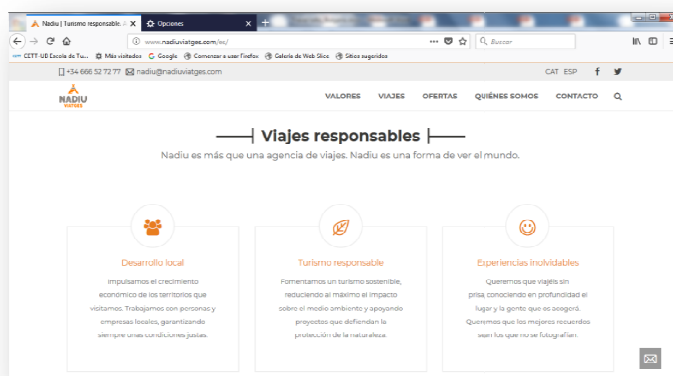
Nadiu | Turismo responsable ×
Opciones
+
www.nadiuviatges.com/es/
Buscar
CETT-UB Escola de Tu... Más visitados Google Comenzar a usar Firefox Galería de Web Slice Sitios sugeridos

+34 666 52 72 77 nadiu@nadiuviatges.com
CAT ESP

NADIU VIATGES
VALORES VIAJES OFERTAS QUIÉNES SOMOS CONTACTO

Viajes responsables
Nadiu es más que una agencia de viajes. Nadiu es una forma de ver el mundo.

Desarrollo local
Impulsamos el crecimiento económico de los territorios que visitamos. Trabajamos con personas y empresas locales, garantizando siempre unas condiciones justas.

Turismo responsable
Fomentamos un turismo sostenible, reduciendo al máximo el impacto sobre el medio ambiente y apoyando proyectos que defiendan la protección de la naturaleza.

Experiencias inolvidables
Queremos que viajéis sin prisa conociendo en profundidad el lugar y la gente que os acogerá. Queremos que los mejores recuerdos sean los que no se fotografían.